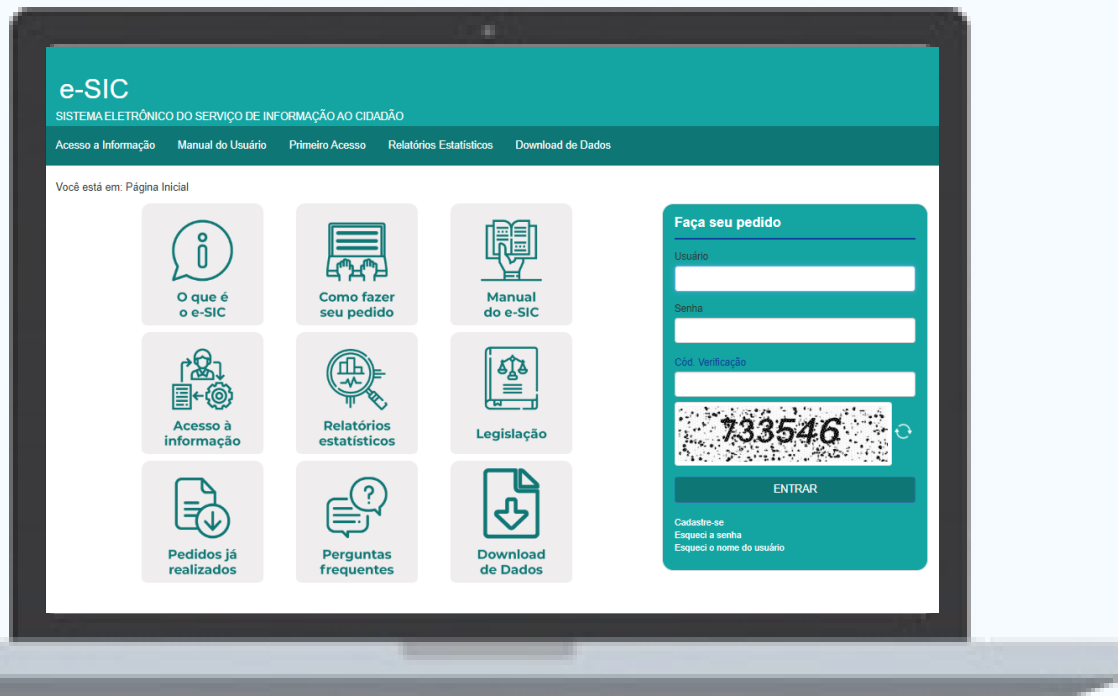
e-SIC
SISTEMA ELETRÔNICO DO SERVIÇO DE INFORMAÇÃO AO CIDADÃO

Acesso a Informação Manual do Usuário Primeiro Acesso Relatórios Estatísticos Download de Dados

Você está em: Página Inicial

O que é o e-SIC

Como fazer seu pedido

Manual do e-SIC

Acesso à informação

Relatórios estatísticos

Legislação

Pedidos já realizados

Perguntas frequentes

Download de Dados

Faça seu pedido

Usuário

Senha

Cód. Verificação

733546

ENTRAR

Cadastre-se
Esqueci a senha
Esqueci o nome do usuário